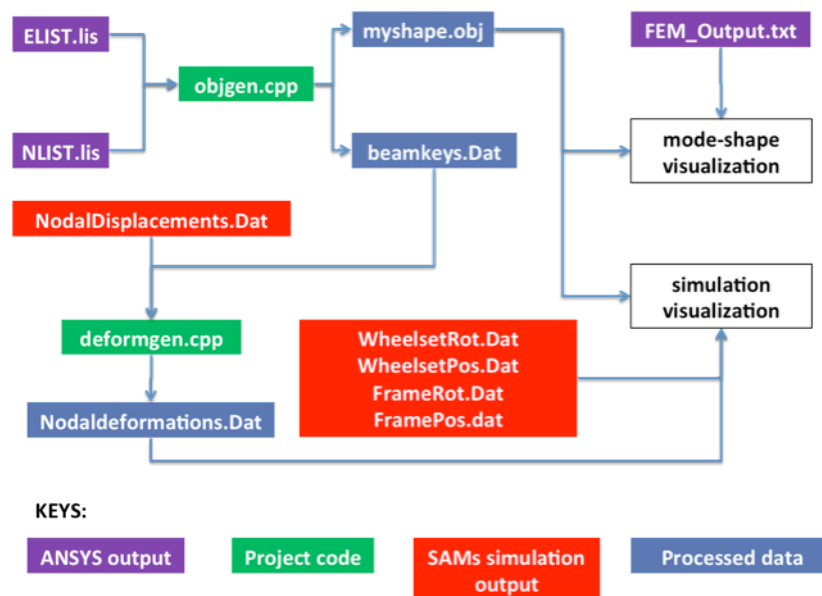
ELIST.lis

objgen.cpp

NLIST.lis

myshape.obj

beamkeys.Dat

FEM_Output.txt

mode-shape visualization

NodalDisplacements.Dat

simulation visualization

deformgen.cpp

WheelsetRot.Dat
WheelsetPos.Dat
FrameRot.Dat
FramePos.dat

Nodaldeformations.Dat

KEYS:

ANSYS output

Project code

SAMs simulation output

Processed data